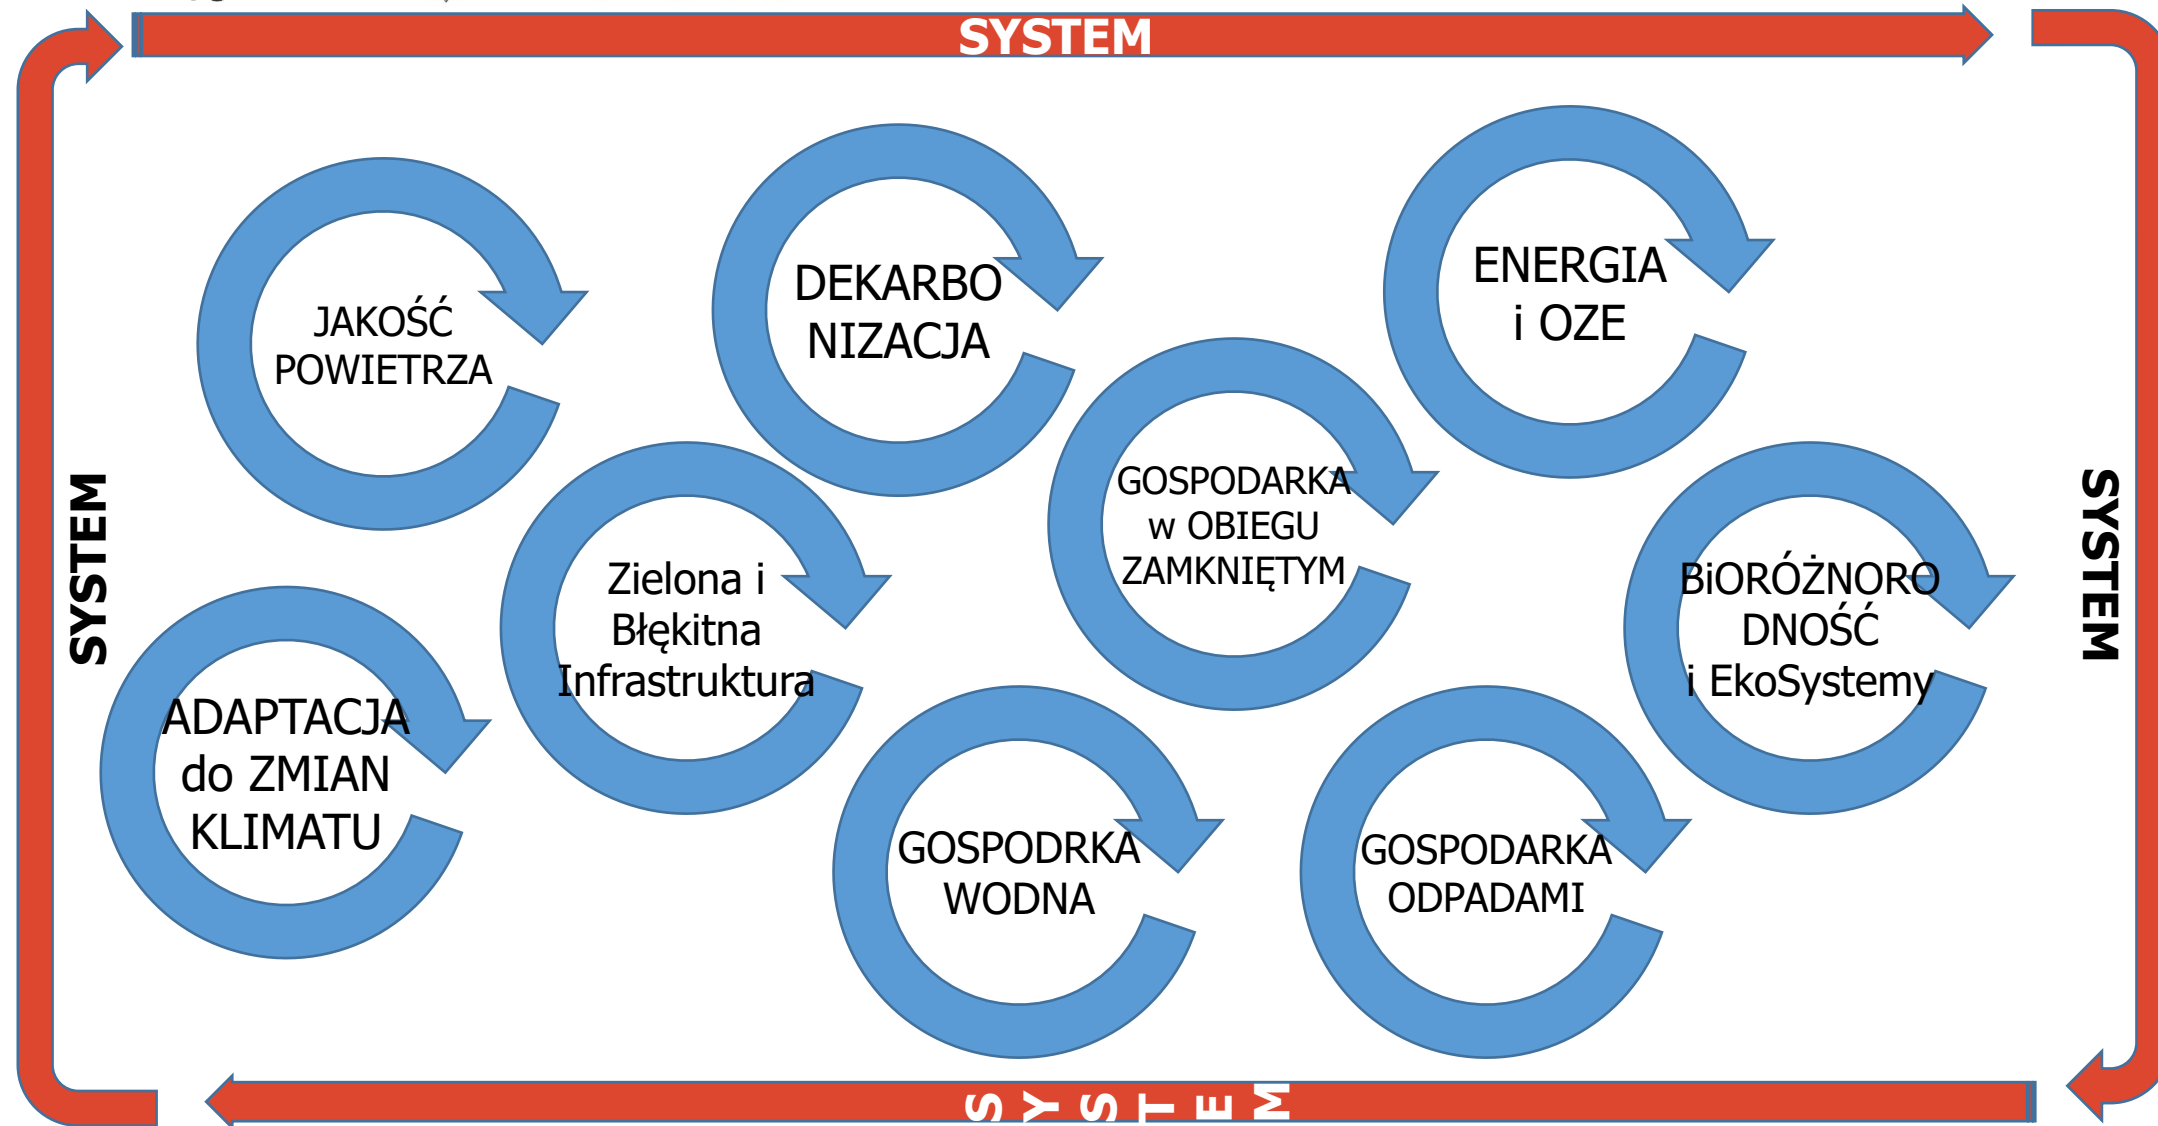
SYSTEM

SYSTEM

SYSTEM

JAKOŚĆ POWIETRZA

DEKARBO NIZACJA

ENERGIA i OZE

GOSPODARKA w OBIEGU ZAMKNIĘTYM

Zielona i Błękitna Infrastruktura

BiORÓŻNORO DNOŚĆ i EkoSystemy

ADAPTACJA do ZMIAN KLIMATU

GOSPODRKA WODNA

GOSPODARKA ODPADAMI

SYSTEM